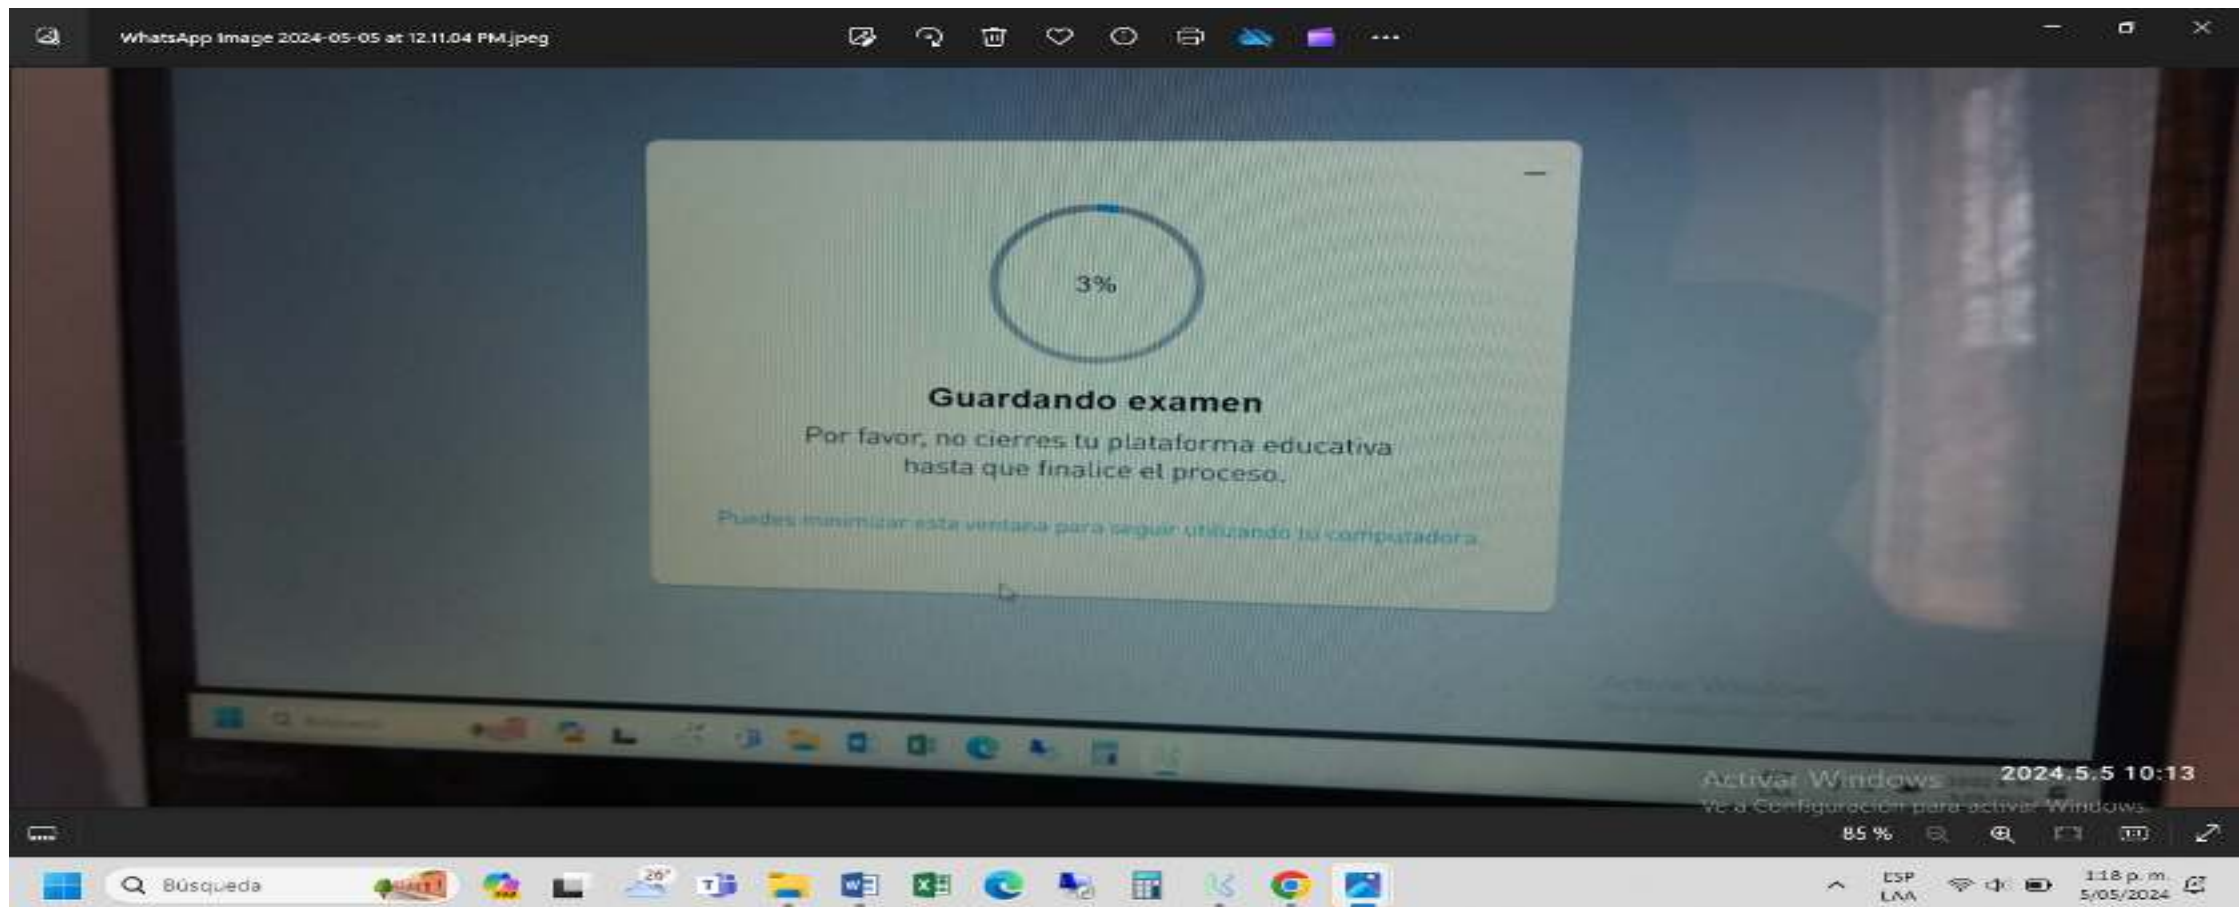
WhatsApp Image 2024-05-05 at 12.11.04 PM.jpeg

3%

Guardando examen

Por favor, no cierres tu plataforma educativa hasta que finalice el proceso.

Puedes minimizar esta ventana para seguir utilizando tu computadora.

Activar Windows
Ve a Configuración para activar Windows.

2024.5.5 10:13

85 %

Búsqueda

26°

ESP
LAA

1:18 p. m.
5/05/2024